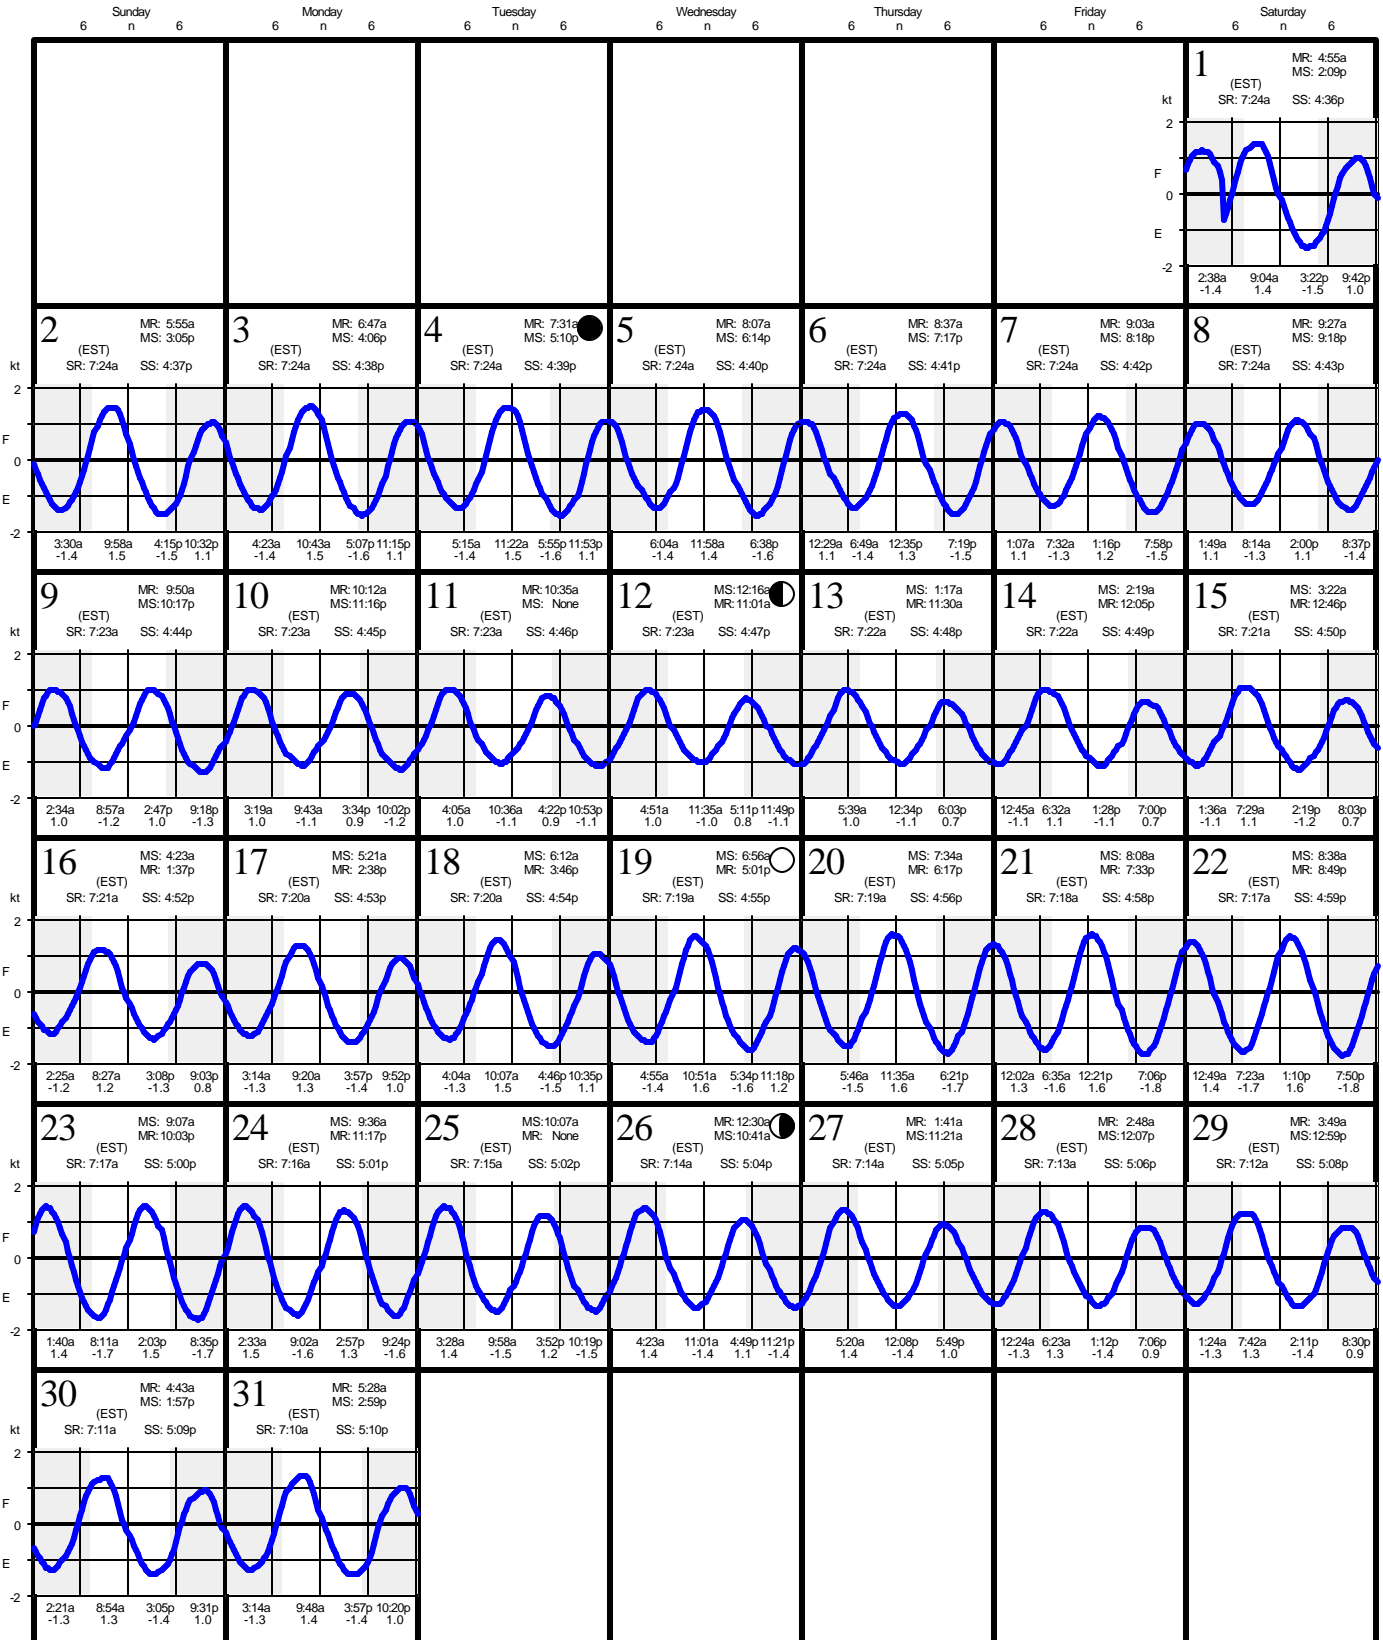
Sunday 6 n 6 | Monday 6 n 6 | Tuesday 6 n 6 | Wednesday 6 n 6 | Thursday 6 n 6 | Friday 6 n 6 | Saturday 6 n 6

1 MR: 4:55a MS: 2:09p (EST) SR: 7:24a SS: 4:36p
kt 2 F 0 E -2
2:38a -1.4 9:04a 1.4 3:22p -1.5 9:42p 1.0

2 MR: 5:55a MS: 3:05p (EST) SR: 7:24a SS: 4:37p
kt 2 F 0 E -2
3:30a -1.4 9:58a 1.5 4:15p -1.5 10:32p 1.1

3 MR: 6:47a MS: 4:06p (EST) SR: 7:24a SS: 4:38p
4:23a -1.4 10:43a 1.5 5:07p -1.6 11:15p 1.1

4 MR: 7:31a MS: 5:10p (EST) SR: 7:24a SS: 4:39p
5:15a -1.4 11:22a 1.5 5:55p -1.6 11:53p 1.1

5 MR: 8:07a MS: 6:14p (EST) SR: 7:24a SS: 4:40p
6:04a -1.4 11:58a 1.4 6:38p -1.6

6 MR: 8:37a MS: 7:17p (EST) SR: 7:24a SS: 4:41p
12:29a 1.1 6:49a -1.4 12:35p 1.3 7:19p -1.5

7 MR: 9:03a MS: 8:18p (EST) SR: 7:24a SS: 4:42p
1:07a 1.1 7:32a -1.3 1:16p 1.2 7:58p -1.5

8 MR: 9:27a MS: 9:18p (EST) SR: 7:24a SS: 4:43p
1:49a 1.1 8:14a -1.3 2:00p 1.1 8:37p -1.4

9 MR: 9:50a MS:10:17p (EST) SR: 7:23a SS: 4:44p
kt 2 F 0 E -2
2:34a 1.0 8:57a -1.2 2:47p 1.0 9:18p -1.3

10 MR:10:12a MS:11:16p (EST) SR: 7:23a SS: 4:45p
3:19a 1.0 9:43a -1.1 3:34p 0.9 10:02p -1.2

11 MR: 10:35a MS: None (EST) SR: 7:23a SS: 4:46p
4:05a 1.0 10:36a -1.1 4:22p 0.9 10:53p -1.1

12 MS:12:16a MR:11:01a (EST) SR: 7:23a SS: 4:47p
4:51a 1.0 11:35a -1.0 5:11p 0.8 11:49p -1.1

13 MS: 1:17a MR:11:30a (EST) SR: 7:22a SS: 4:48p
5:39a 1.0 12:34p -1.1 6:03p 0.7

14 MS: 2:19a MR: 12:05p (EST) SR: 7:22a SS: 4:49p
12:45a -1.1 6:32a 1.1 1:28p -1.1 7:00p 0.7

15 MS: 3:22a MR: 12:46p (EST) SR: 7:21a SS: 4:50p
1:36a -1.1 7:29a 1.1 2:19p -1.2 8:03p 0.7

16 MS: 4:23a MR: 1:37p (EST) SR: 7:21a SS: 4:52p
kt 2 F 0 E -2
2:25a -1.2 8:27a 1.2 3:08p -1.3 9:03p 0.8

17 MS: 5:21a MR: 2:38p (EST) SR: 7:20a SS: 4:53p
3:14a -1.3 9:20a 1.3 3:57p -1.4 9:52p 1.0

18 MS: 6:12a MR: 3:46p (EST) SR: 7:20a SS: 4:54p
4:04a -1.3 10:07a 1.5 4:46p -1.5 10:35p 1.1

19 MS: 6:56a MR: 5:01p (EST) SR: 7:19a SS: 4:55p
4:55a -1.4 10:51a 1.6 5:34p -1.6 11:18p 1.2

20 MS: 7:34a MR: 6:17p (EST) SR: 7:19a SS: 4:56p
5:46a -1.5 11:35a 1.6 6:21p -1.7

21 MS: 8:08a MR: 7:33p (EST) SR: 7:18a SS: 4:58p
12:02a 1.3 6:35a -1.6 12:21p 1.6 7:06p -1.8

22 MS: 8:38a MR: 8:49p (EST) SR: 7:17a SS: 4:59p
12:49a 1.4 7:23a -1.7 1:10p 1.6 7:50p -1.8

23 MS: 9:07a MR:10:03p (EST) SR: 7:17a SS: 5:00p
kt 2 F 0 E -2
1:40a 1.4 8:11a -1.7 2:03p 1.5 8:35p -1.7

24 MS: 9:36a MR:11:17p (EST) SR: 7:16a SS: 5:01p
2:33a 1.5 9:02a -1.6 2:57p 1.3 9:24p -1.6

25 MS:10:07a MR: None (EST) SR: 7:15a SS: 5:02p
3:28a 1.4 9:58a -1.5 3:52p 1.2 10:19p -1.5

26 MR: 12:30a MS:10:41a (EST) SR: 7:14a SS: 5:04p
4:23a 1.4 11:01a -1.4 4:49p 1.1 11:21p -1.4

27 MR: 1:41a MS:11:21a (EST) SR: 7:14a SS: 5:05p
5:20a 1.4 12:08p -1.4 5:49p 1.0

28 MR: 2:48a MS:12:07p (EST) SR: 7:13a SS: 5:06p
12:24a -1.3 6:23a 1.3 1:12p -1.4 7:06p 0.9

29 MR: 3:49a MS:12:59p (EST) SR: 7:12a SS: 5:08p
1:24a -1.3 7:42a 1.3 2:11p -1.4 8:30p 0.9

30 MR: 4:43a MS: 1:57p (EST) SR: 7:11a SS: 5:09p
kt 2 F 0 E -2
2:21a -1.3 8:54a 1.3 3:05p -1.4 9:31p 1.0

31 MR: 5:28a MS: 2:59p (EST) SR: 7:10a SS: 5:10p
3:14a -1.3 9:48a 1.4 3:57p -1.4 10:20p 1.0